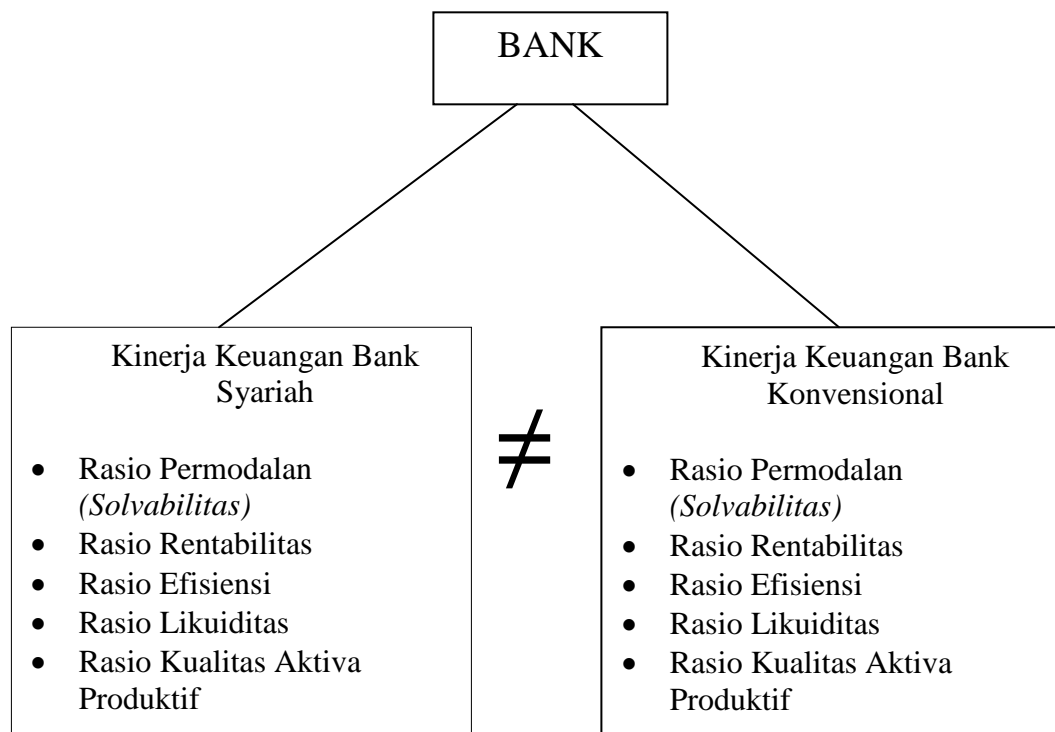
BANK

Kinerja Keuangan Bank Syariah

- Rasio Permodalan *(Solvabilitas)*
- Rasio Rentabilitas
- Rasio Efisiensi
- Rasio Likuiditas
- Rasio Kualitas Aktiva Produktif

$\neq$

Kinerja Keuangan Bank Konvensional

- Rasio Permodalan *(Solvabilitas)*
- Rasio Rentabilitas
- Rasio Efisiensi
- Rasio Likuiditas
- Rasio Kualitas Aktiva Produktif